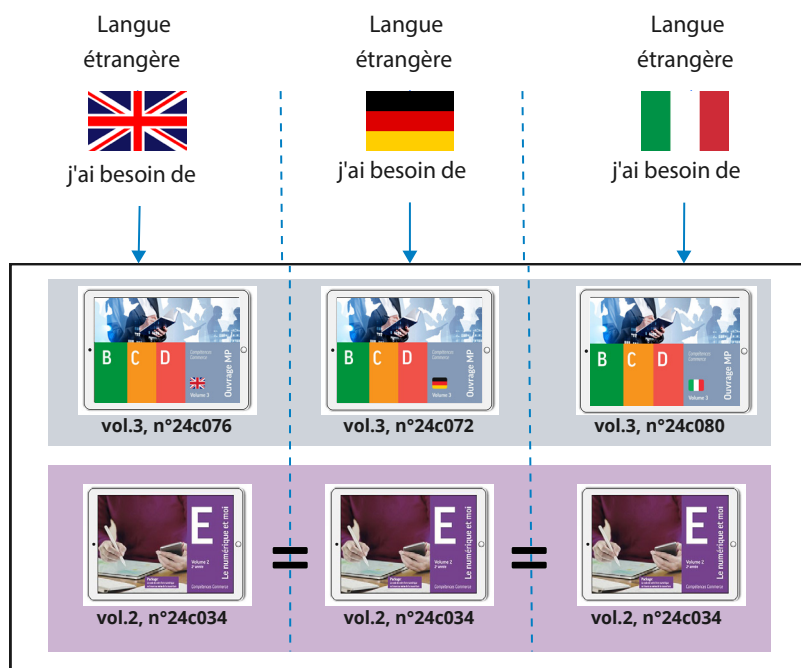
Langue étrangère

j'ai besoin de

Langue étrangère

j'ai besoin de

Langue étrangère

j'ai besoin de

B C D
Compétences Commerce
Ouvrage MP
Volume 3

vol.3, n°24c076

B C D
Compétences Commerce
Ouvrage MP
Volume 3

vol.3, n°24c072

B C D
Compétences Commerce
Ouvrage MP
Volume 3

vol.3, n°24c080

E
Le numérique et moi
Volume 2
Compétences Commerce

vol.2, n°24c034

=

E
Le numérique et moi
Volume 2
Compétences Commerce

vol.2, n°24c034

=

E
Le numérique et moi
Volume 2
Compétences Commerce

vol.2, n°24c034